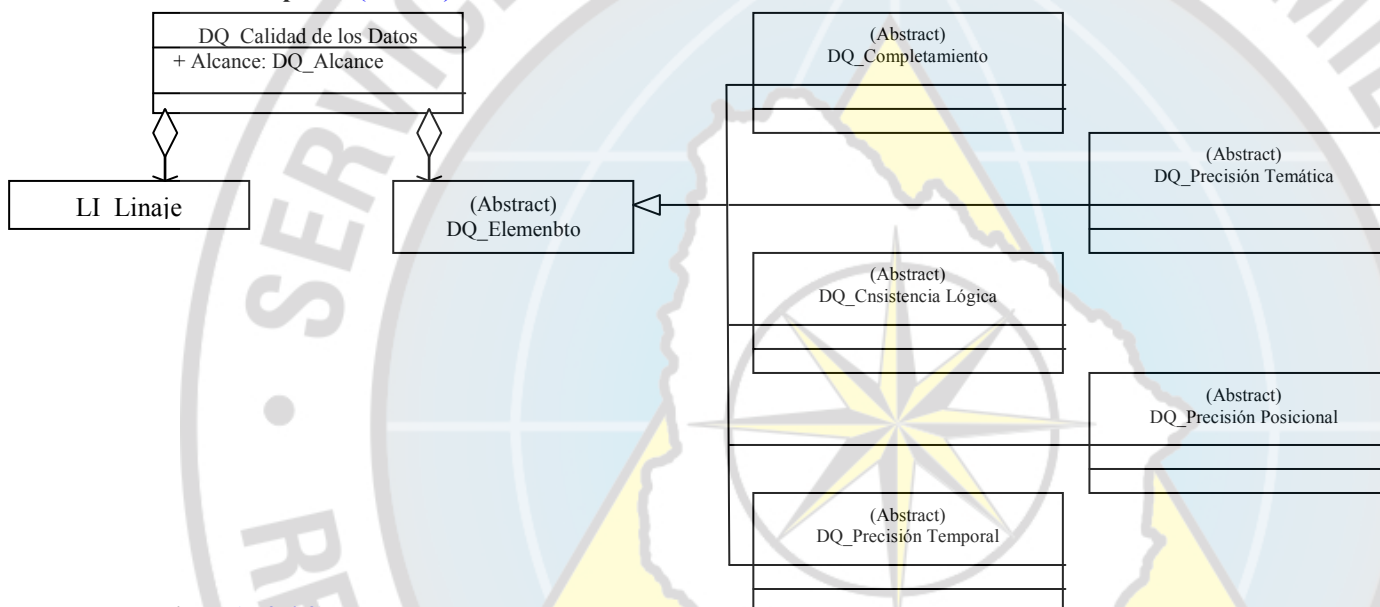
DQ_Calidad de los Datos
+ Alcance: DQ_Alcance

LI_Linaje

(Abstract)
DQ_Elemenbto

(Abstract)
DQ_Completamiento

(Abstract)
DQ_Precisión Temática

(Abstract)
DQ_Cnsistencia Lógica

(Abstract)
DQ_Precisión Posicional

(Abstract)
DQ_Precisión Temporal